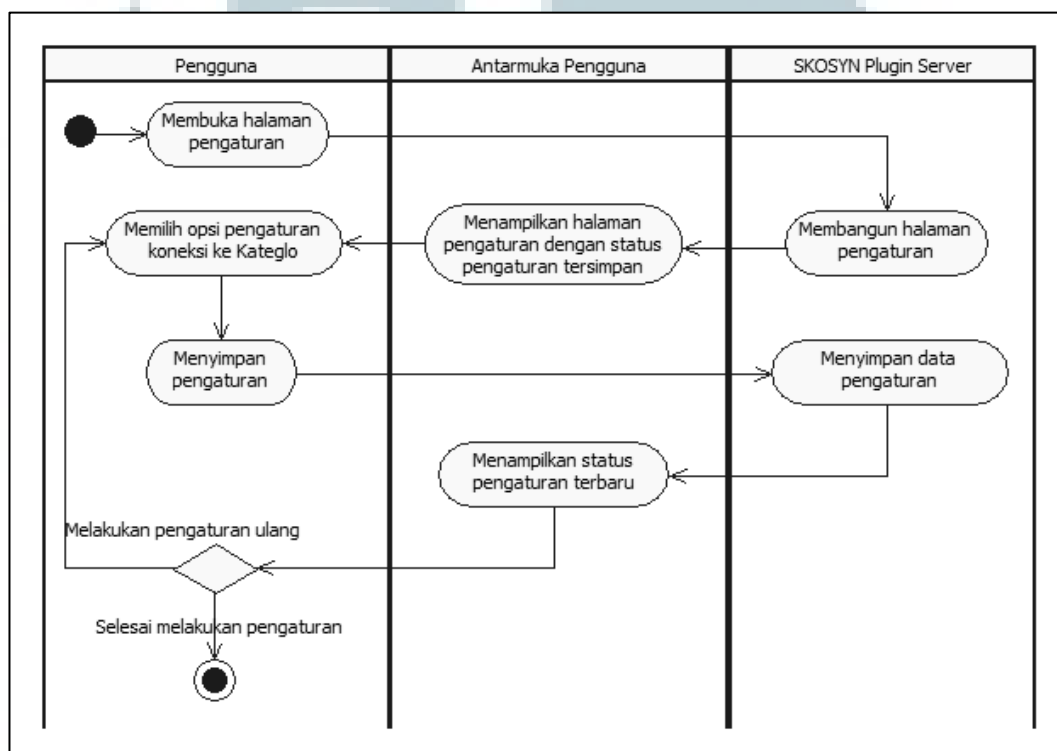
| Pengguna | Antarmuka Pengguna | SKOSYN Plugin Server |
|---|---|---|

Membuka halaman pengaturan

Membangun halaman pengaturan

Menampilkan halaman pengaturan dengan status pengaturan tersimpan

Memilih opsi pengaturan koneksi ke Kateglo

Menyimpan pengaturan

Menyimpan data pengaturan

Menampilkan status pengaturan terbaru

Melakukan pengaturan ulang

Selesai melakukan pengaturan